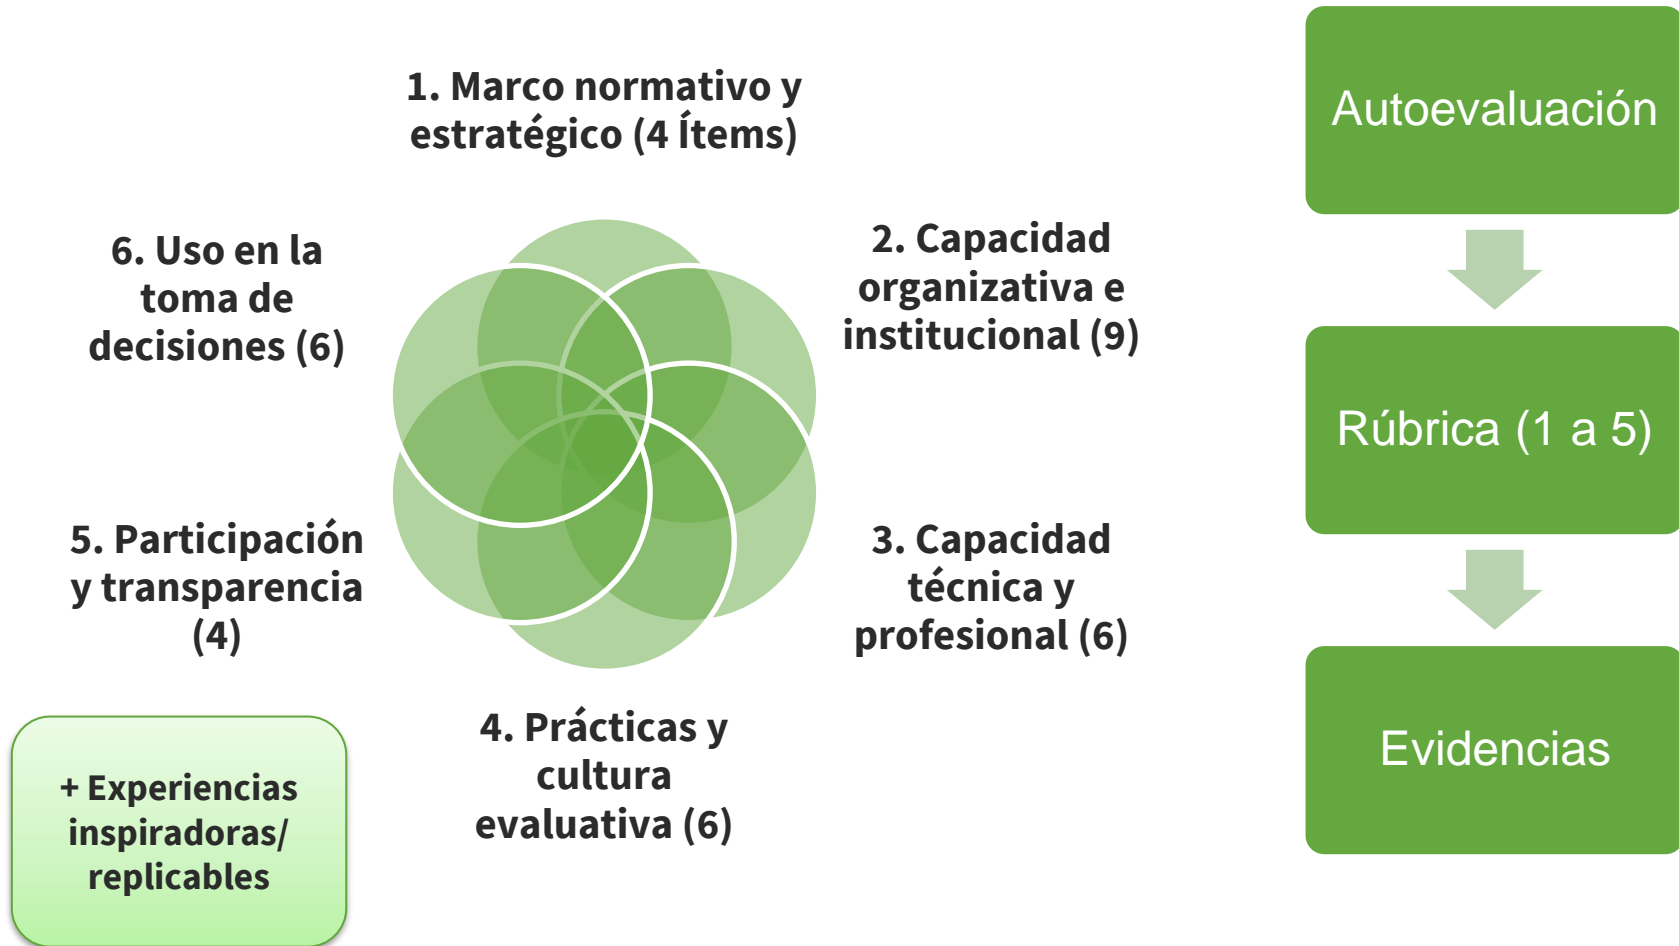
1. Marco normativo y estratégico (4 Ítems)

2. Capacidad organizativa e institucional (9)

3. Capacidad técnica y profesional (6)

4. Prácticas y cultura evaluativa (6)

5. Participación y transparencia (4)

6. Uso en la toma de decisiones (6)

+ Experiencias inspiradoras/ replicables

Autoevaluación

Rúbrica (1 a 5)

Evidencias